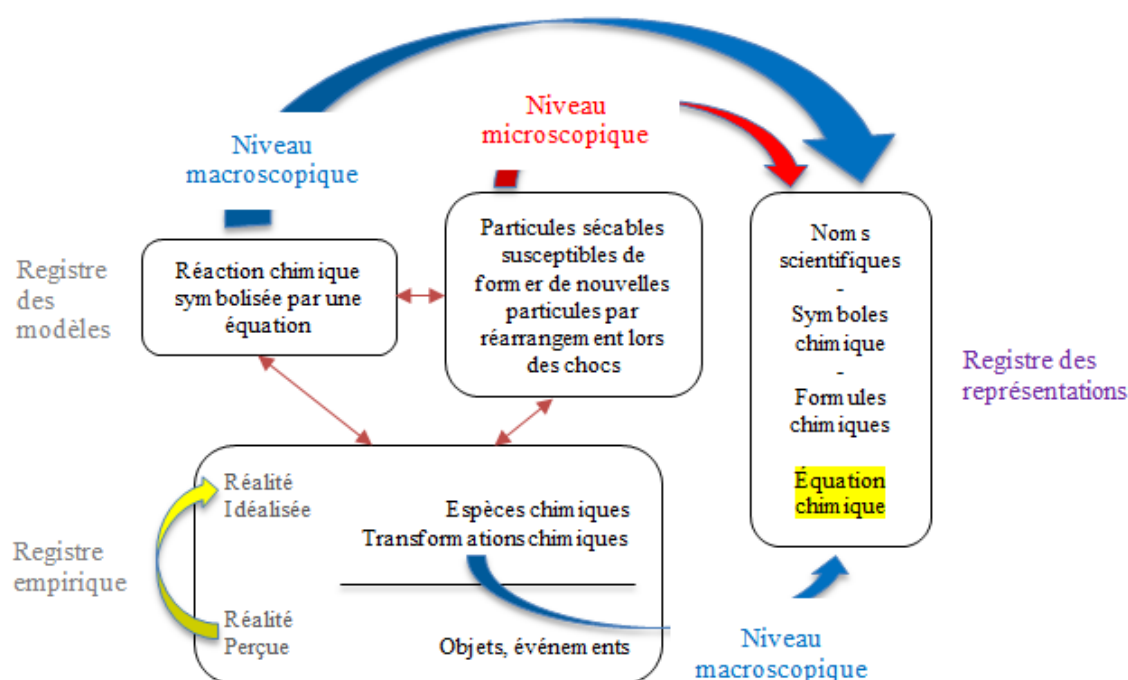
Niveau macroscopique

Niveau microscopique

Registre des modèles

Réaction chimique symbolisée par une équation

Particules sécables susceptibles de former de nouvelles particules par réarrangement lors des chocs

Noms scientifiques
-
Symboles chimique
-
Formules chimiques

Équation chimique

Registre des représentations

Registre empirique

Réalité Idéalisée

Espèces chimiques
Transformations chimiques

Réalité Perçue

Objets, événements

Niveau macroscopique